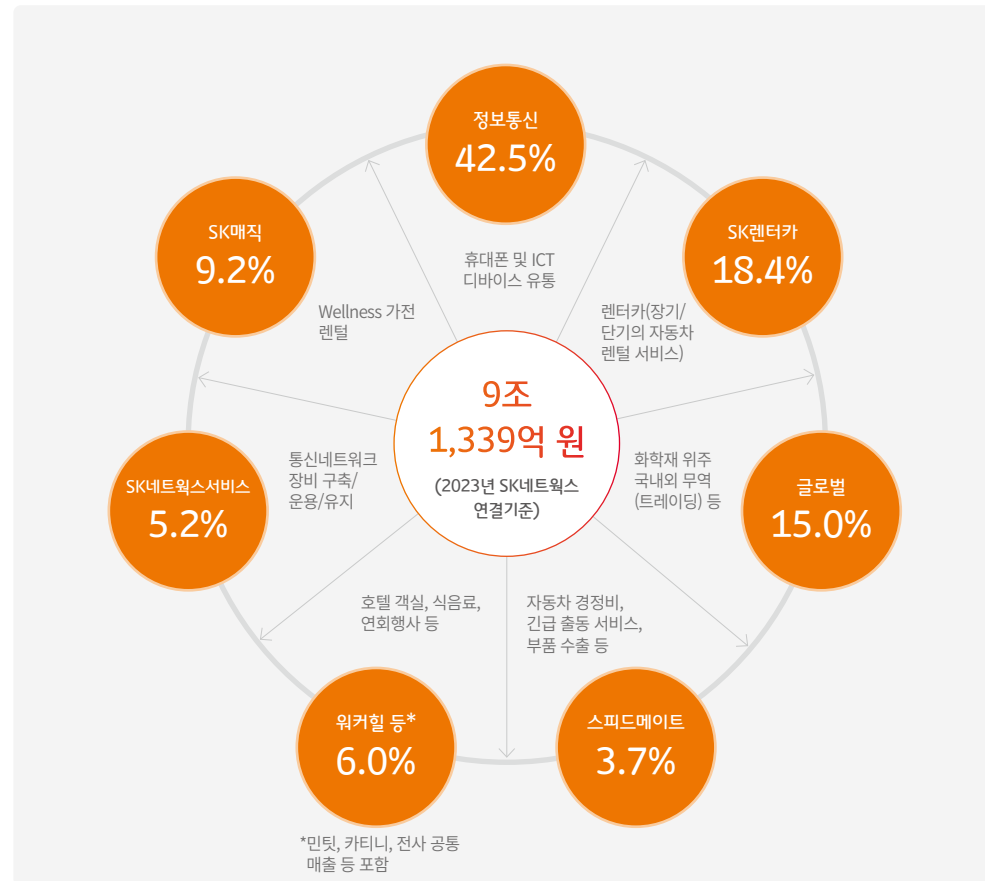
정보통신
42.5%

휴대폰 및 ICT 디바이스 유통

SK렌터카
18.4%

렌터카(장기/단기의 자동차 렌털 서비스)

SK매직
9.2%

Wellness 가전 렌털

9조
1,339억 원
(2023년 SK네트웍스 연결기준)

통신네트워크 장비 구축/운용/유지

SK네트웍스서비스
5.2%

화학재 위주 국내외 무역 (트레이딩) 등

글로벌
15.0%

호텔 객실, 식음료, 연회행사 등

자동차 경정비, 긴급 출동 서비스, 부품 수출 등

워커힐 등*
6.0%

스피드메이트
3.7%

*민팃, 카티니, 전사 공통 매출 등 포함